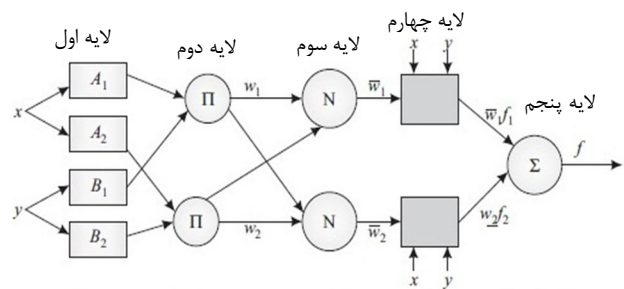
لایه اول
لایه دوم
لایه سوم
لایه چهارم
لایه پنجم
$x$
$y$
$A_1$
$A_2$
$B_1$
$B_2$
$\Pi$
$\Pi$
$w_1$
$w_2$
N
N
$\overline{w}_1$
$\overline{w}_2$
$x$ $y$
$x$ $y$
$\overline{w}_1 f_1$
$\overline{w}_2 f_2$
$\Sigma$
$f$